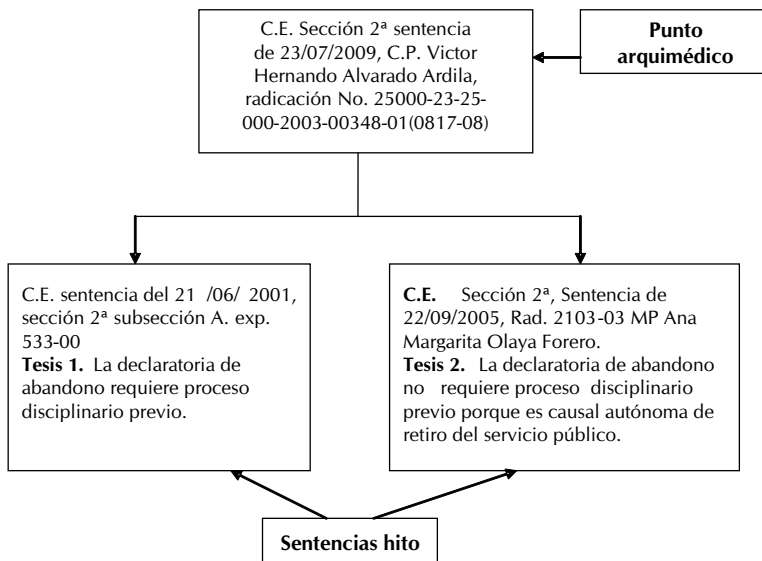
C.E. Sección 2ª sentencia de 23/07/2009, C.P. Victor Hernando Alvarado Ardila, radicación No. 25000-23-25-000-2003-00348-01(0817-08)

Punto arquimédico

C.E. sentencia del 21 /06/ 2001, sección 2ª subsección A. exp. 533-00
**Tesis 1.** La declaratoria de abandono requiere proceso disciplinario previo.

**C.E.** Sección 2ª, Sentencia de 22/09/2005, Rad. 2103-03 MP Ana Margarita Olaya Forero.
**Tesis 2.** La declaratoria de abandono no requiere proceso disciplinario previo porque es causal autónoma de retiro del servicio público.

Sentencias hito